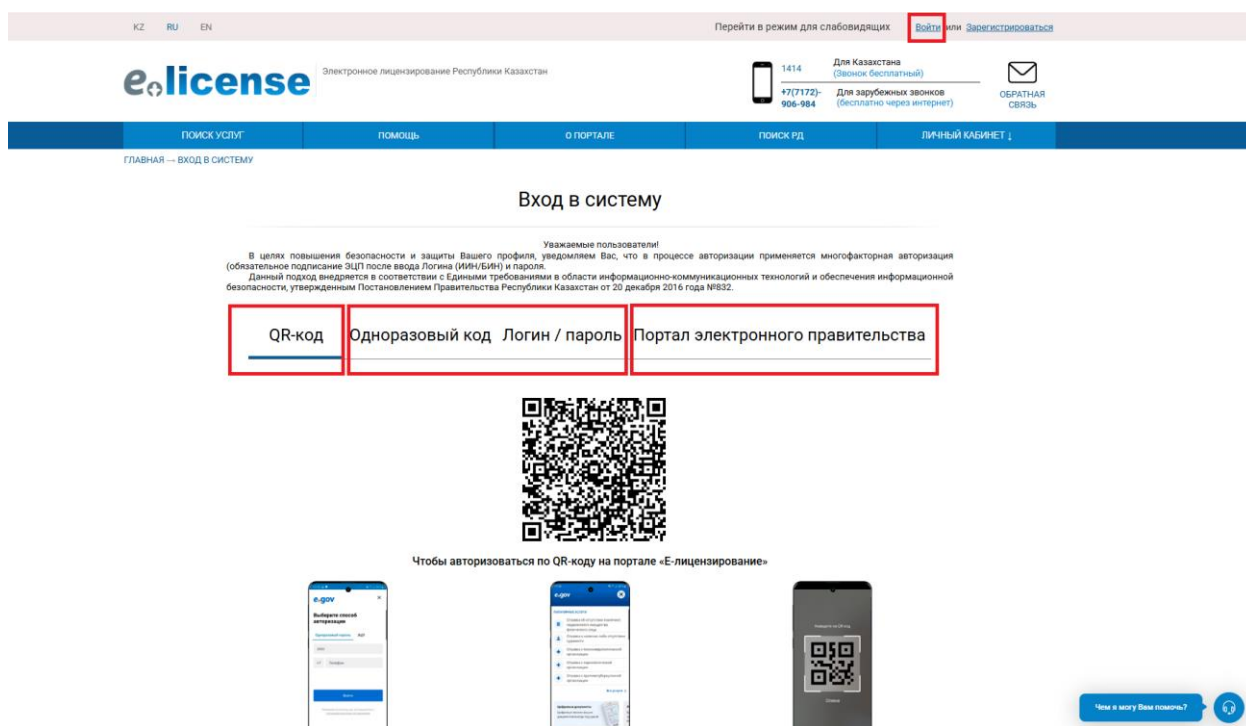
KZ RU EN

Перейти в режим для слабовидящих Войти или Зарегистрироваться

e-license Электронное лицензирование Республики Казахстан

1414 Для Казахстана (Звонок бесплатный)

+7(7172)-906-984 Для зарубежных звонков (бесплатно через интернет)

ОБРАТНАЯ СВЯЗЬ

ПОИСК УСЛУГ ПОМОЩЬ О ПОРТАЛЕ ПОИСК РД ЛИЧНЫЙ КАБИНЕТ ↓

ГЛАВНАЯ → ВХОД В СИСТЕМУ

Вход в систему

Уважаемые пользователи!
В целях повышения безопасности и защиты Вашего профиля, уведомляем Вас, что в процессе авторизации применяется многофакторная авторизация (обязательное подписание ЭЦП после ввода Логина (ИИН/БИН) и пароля.
Данный подход внедряется в соответствии с Едиными требованиями в области информационно-коммуникационных технологий и обеспечения информационной безопасности, утвержденным Постановлением Правительства Республики Казахстан от 20 декабря 2016 года №832.

QR-код Одноразовый код Логин / пароль Портал электронного правительства

Чтобы авторизоваться по QR-коду на портале «Е-лицензирование»

e-gov
Выберите способ авторизации

e-gov

Чем я могу Вам помочь?